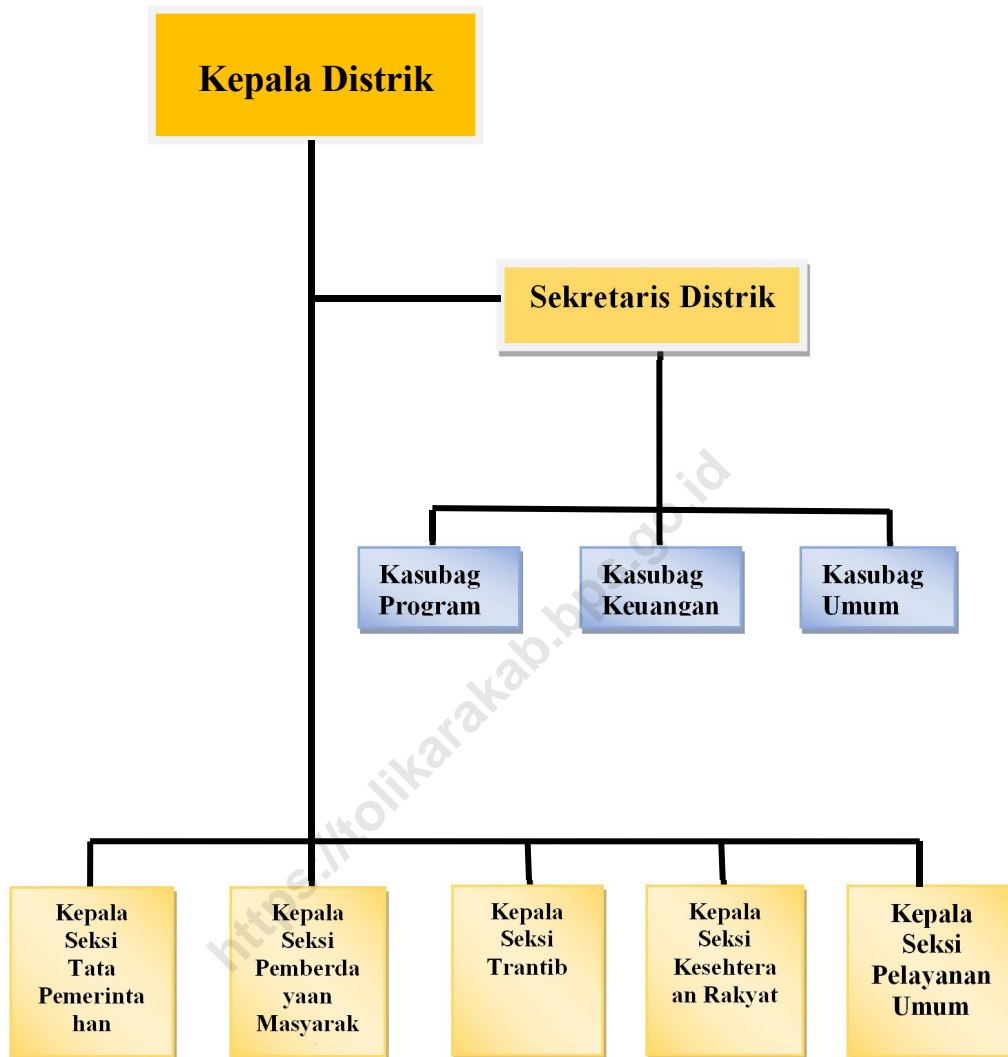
Kepala Distrik

Sekretaris Distrik

Kasubag Program

Kasubag Keuangan

Kasubag Umum

Kepala Seksi Tata Pemerintahan

Kepala Seksi Pemberdayaan Masyarak

Kepala Seksi Trantib

Kepala Seksi Kesehteraan Rakyat

Kepala Seksi Pelayanan Umum

https://tolikarakab.bps.go.id